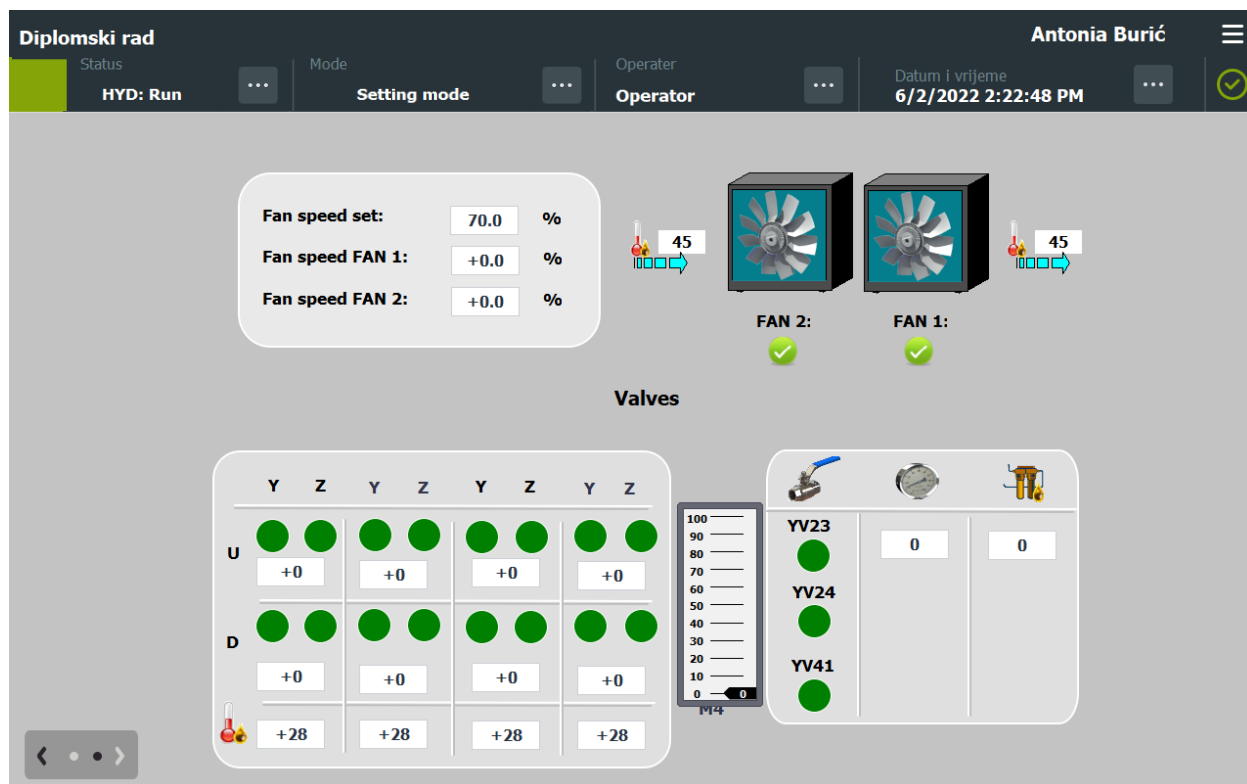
Diplomski rad

Antonia Burić

Status
HYD: Run
...

Mode
Setting mode
...

Operater
Operator
...

Datum i vrijeme
6/2/2022 2:22:48 PM
...

| Fan speed set: | 70.0 | % |
|---|---|---|
| Fan speed FAN 1: | +0.0 | % |
| Fan speed FAN 2: | +0.0 | % |

45

45

FAN 2:

FAN 1:

Valves

| | Y | Z | Y | Z | Y | Z | Y | Z |
|---|---|---|---|---|---|---|---|---|
| U | | | | | | | | |
| | +0 | | +0 | | +0 | | +0 | |
| D | | | | | | | | |
| | +0 | | +0 | | +0 | | +0 | |
| | +28 | | +28 | | +28 | | +28 | |

100
90
80
70
60
50
40
30
20
10
0
0
M4

YV23
YV24
YV41

0

0